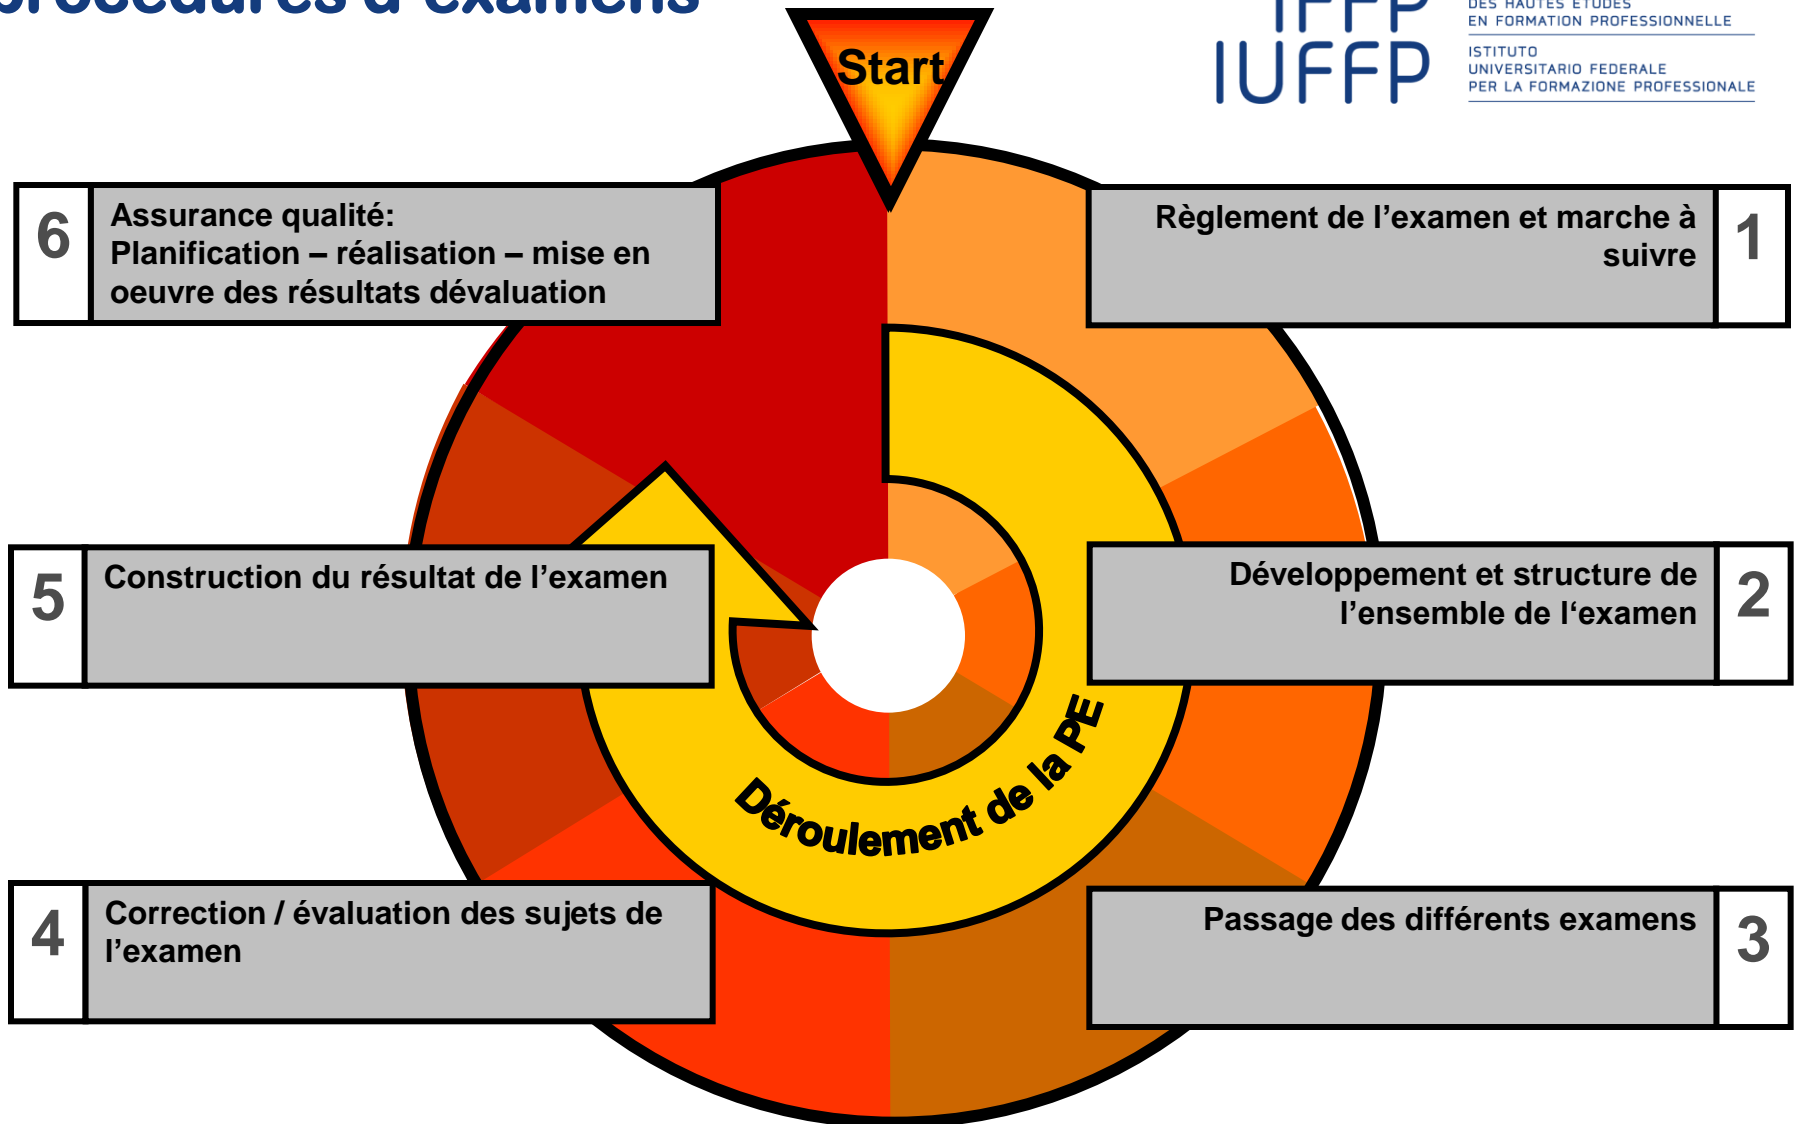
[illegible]océdures d'examens

IFFP
IUFFP

DES HAUTES ETUDES
EN FORMATION PROFESSIONNELLE

ISTITUTO
UNIVERSITARIO FEDERALE
PER LA FORMAZIONE PROFESSIONALE

Start

6 Assurance qualité: Planification – réalisation – mise en oeuvre des résultats dévaluation

Règlement de l'examen et marche à suivre 1

5 Construction du résultat de l'examen

Développement et structure de l'ensemble de l'examen 2

Déroulement de la PE

4 Correction / évaluation des sujets de l'examen

Passage des différents examens 3